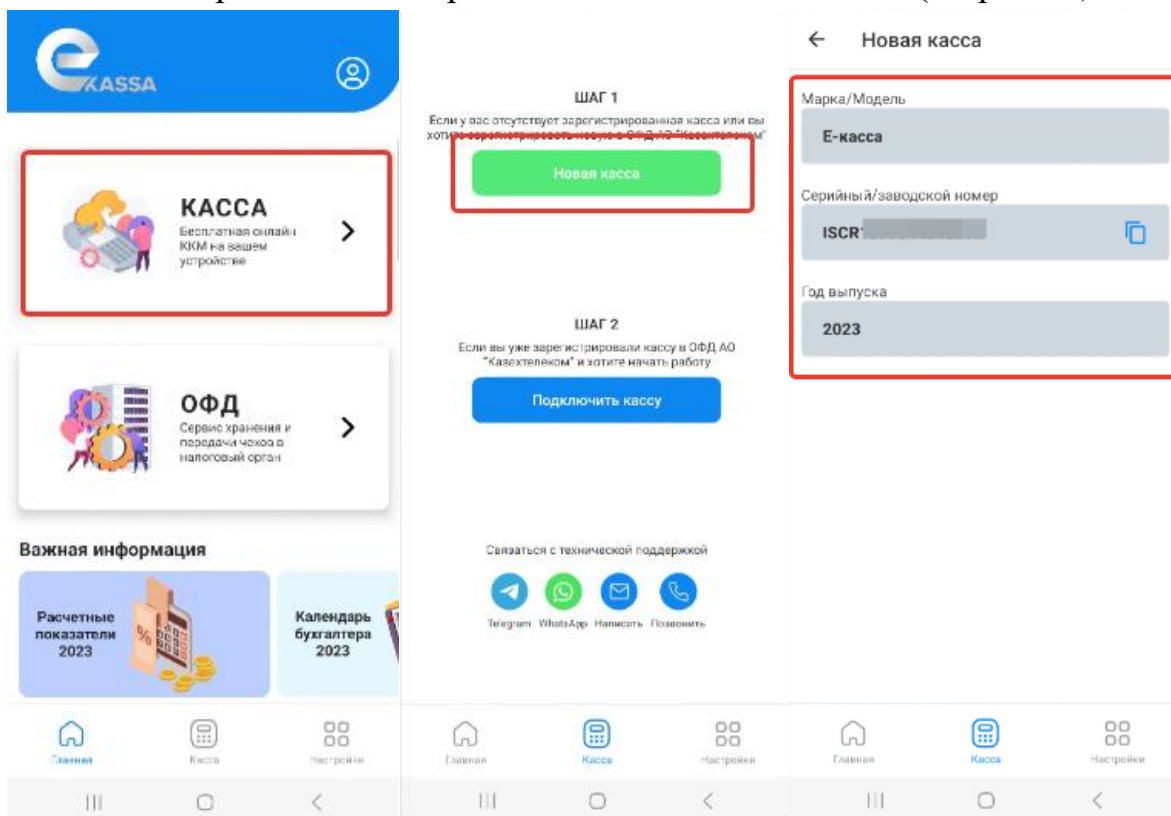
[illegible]

KASSA

КАССА
Бесплатная онлайн ККМ на вашем устройстве

ОФД
Сервис хранения и передачи чеков в налоговый орган

Важная информация

Расчетные показатели 2023

Календарь бухгалтера 2023

Главная Касса Настройки

ШАГ 1
Если у вас отсутствует зарегистрированная касса или вы хотите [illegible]

Новая касса

ШАГ 2
Если вы уже зарегистрировали кассу в ОФД АО "Казахтелеком" и хотите начать работу

Подключить кассу

Связаться с технической поддержкой

Telegram WhatsApp Написать Позвонить

Главная Касса Настройки

← Новая касса

Марка/Модель
Е-касса

Серийный/заводской номер
ISCR1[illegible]

Год выпуска
2023

Главная Касса Настройки